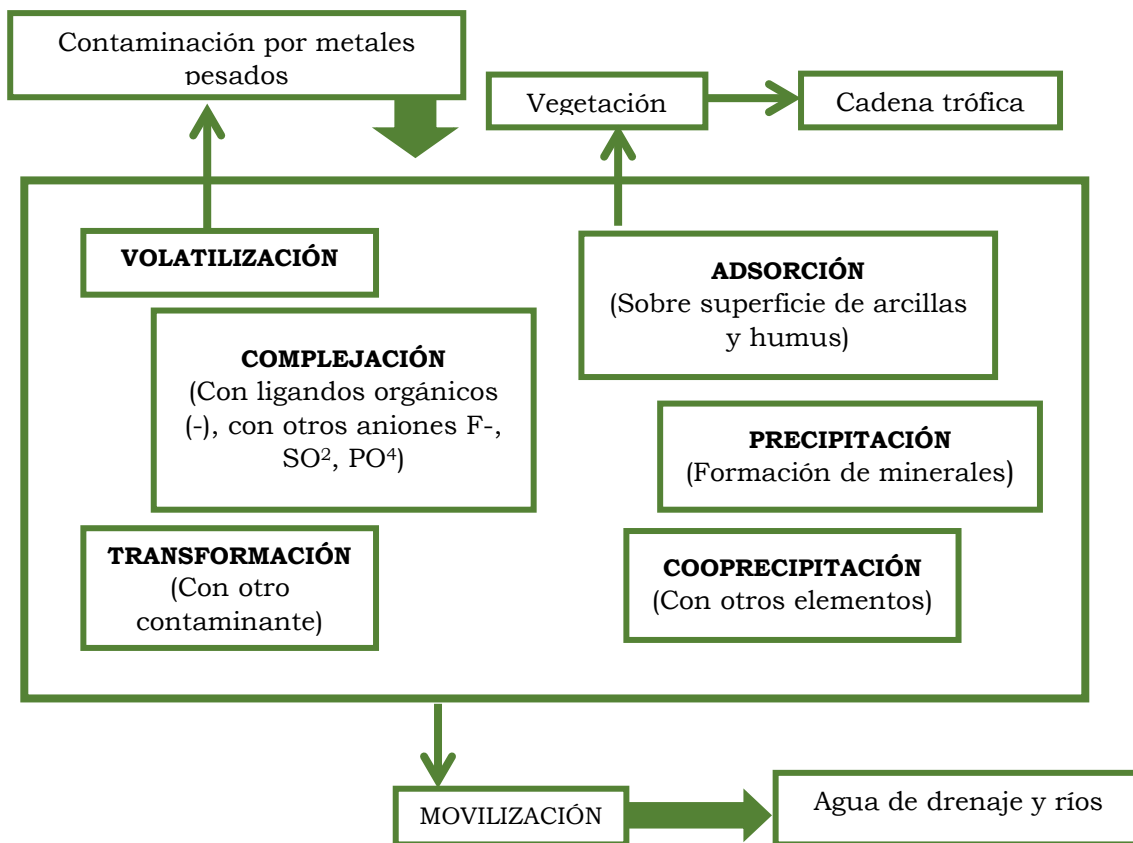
Contaminación por metales pesados

Vegetación

Cadena trófica

VOLATILIZACIÓN

ADSORCIÓN
(Sobre superficie de arcillas y humus)

COMPLEJACIÓN
(Con ligandos orgánicos (-), con otros aniones F-, SO$^2$, PO$^4$)

PRECIPITACIÓN
(Formación de minerales)

TRANSFORMACIÓN
(Con otro contaminante)

COOPRECIPITACIÓN
(Con otros elementos)

MOVILIZACIÓN

Agua de drenaje y ríos